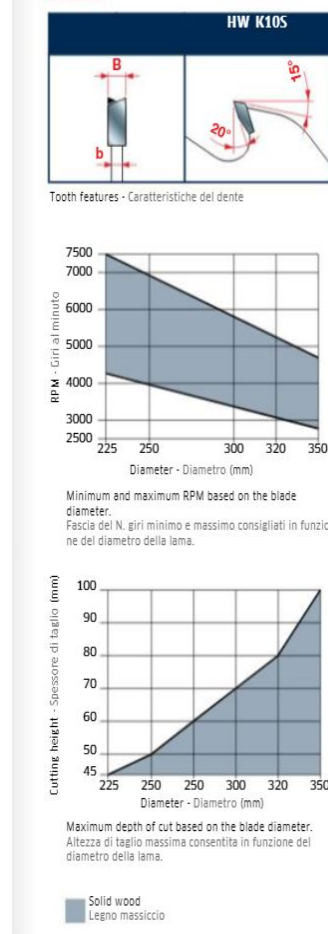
HW K10S

B

b

15°

20°

Tooth features - Caratteristiche del dente

7500
7000
6000
5000
4000
3000
2500

RPM - Giri al minuto

225 250 300 320 350

Diameter - Diametro (mm)

Minimum and maximum RPM based on the blade diameter.
Fascia del N. giri minimo e massimo consigliati in funzio ne del diametro della lama.

100
90
80
70
60
50
45

Cutting height - Spessore di taglio (mm)

225 250 250 300 320 350

Diameter - Diametro (mm)

Maximum depth of cut based on the blade diameter.
Altezza di taglio massima consentita in funzione del diametro della lama.

Solid wood
Legno massiccio